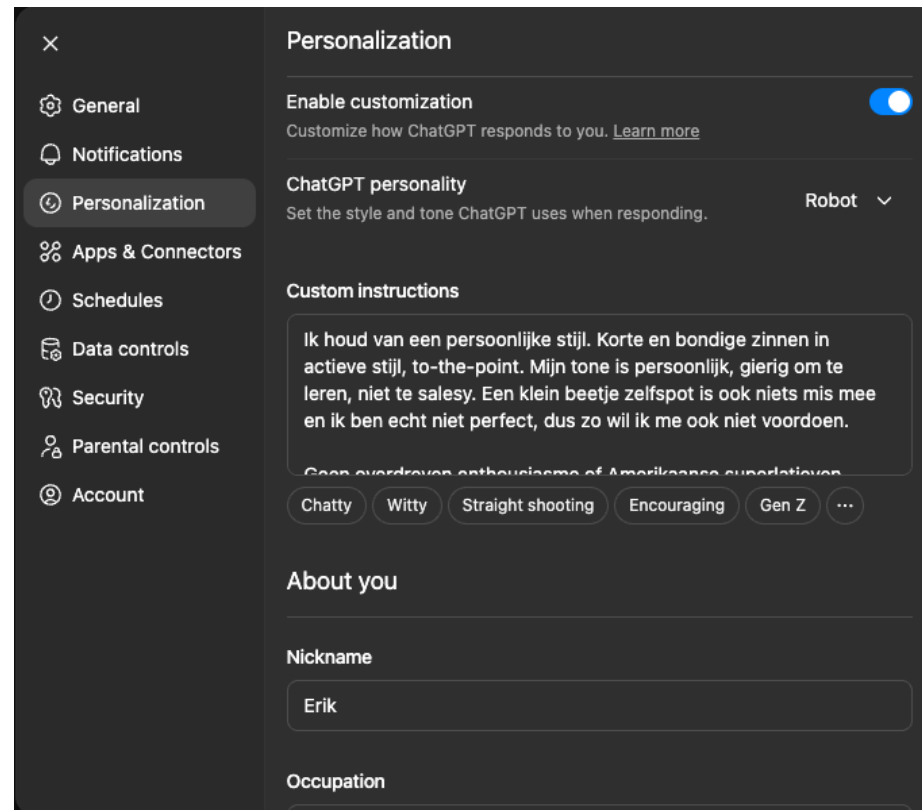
×

General
Notifications
Personalization
Apps & Connectors
Schedules
Data controls
Security
Parental controls
Account

Personalization

Enable customization
Customize how ChatGPT responds to you. Learn more

ChatGPT personality
Set the style and tone ChatGPT uses when responding.
Robot

Custom instructions

Ik houd van een persoonlijke stijl. Korte en bondige zinnen in actieve stijl, to-the-point. Mijn tone is persoonlijk, gierig om te leren, niet te salesy. Een klein beetje zelfspot is ook niets mis mee en ik ben echt niet perfect, dus zo wil ik me ook niet voordoen.

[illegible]

Chatty
Witty
Straight shooting
Encouraging
Gen Z
···

About you

Nickname
Erik

Occupation